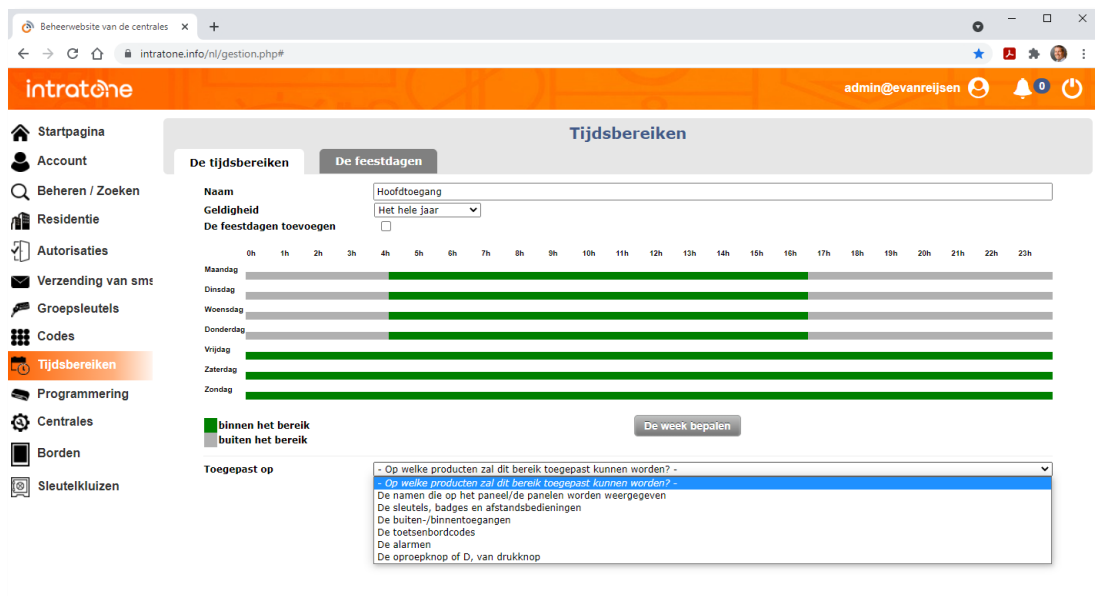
Beheerwebsite van de centrales ×
+
intratone.info/nl/gestion.php#

intratone
admin@evanreijsen
0

Startpagina
Account
Beheren / Zoeken
Residentie
Autorisaties
Verzending van sms
Groepsleutels
Codes
Tijdsbereiken
Programmering
Centrales
Borden
Sleutelkluizen

Tijdsbereiken

De tijdsbereiken
De feestdagen

Naam
Hoofdtoegang
Geldigheid
Het hele jaar
De feestdagen toevoegen

0h 1h 2h 3h 4h 5h 6h 7h 8h 9h 10h 11h 12h 13h 14h 15h 16h 17h 18h 19h 20h 21h 22h 23h

Maandag
Dinsdag
Woensdag
Donderdag
Vrijdag
Zaterdag
Zondag

binnen het bereik
buiten het bereik

De week bepalen

Toegepast op
- Op welke producten zal dit bereik toegepast kunnen worden? -
- Op welke producten zal dit bereik toegepast kunnen worden? -
De namen die op het paneel/de panelen worden weergegeven
De sleutels, badges en afstandsbedieningen
De buiten-/binnentoegangen
De toetsenbordcodes
De alarmen
De oproepknop of D, van drukknop